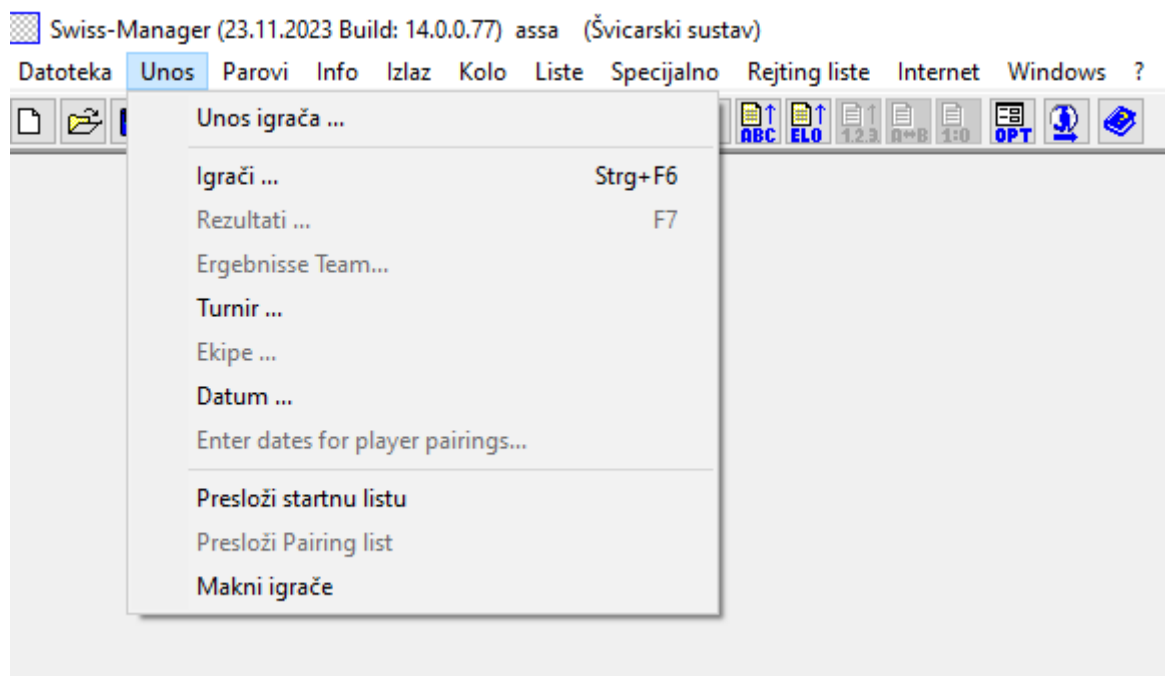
Swiss-Manager (23.11.2023 Build: 14.0.0.77) assa (Švicarski sustav)

Datoteka Unos Parovi Info Izlaz Kolo Liste Specijalno Rejting liste Internet Windows ?

ABC ELO 1.2.3 A↔B 1:0 OPT

Unos igrača ...

Igrači ... Strg+F6
Rezultati ... F7
Ergebnisse Team...
Turnir ...
Ekipe ...
Datum ...
Enter dates for player pairings...

Presloži startnu listu
Presloži Pairing list
Makni igrače